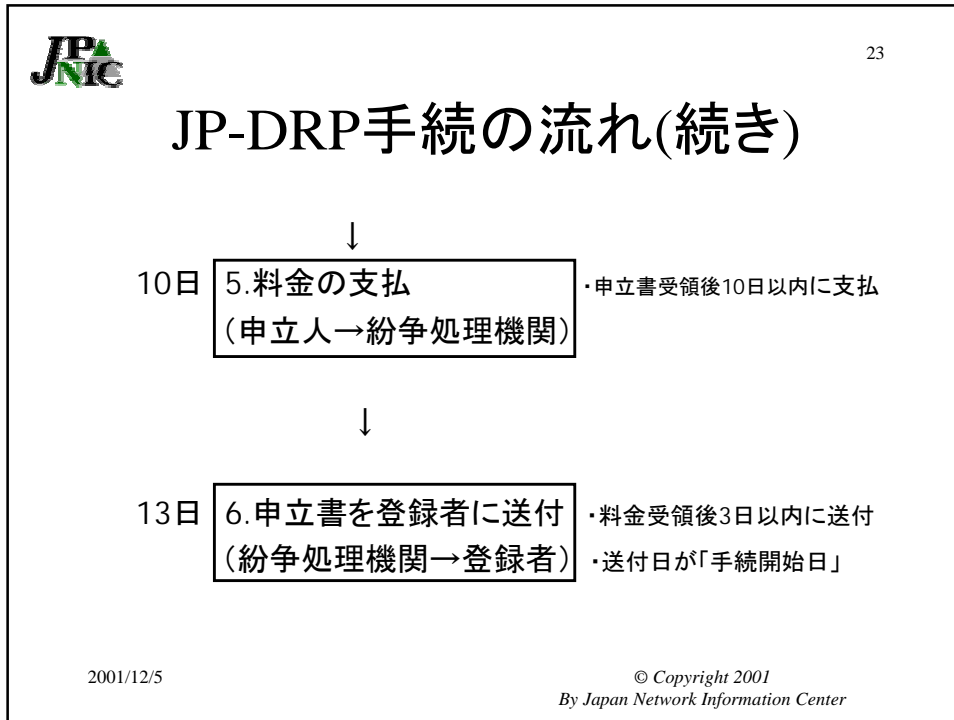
JPNIC

23

JP-DRP手続の流れ(続き)

↓

10日 5.料金の支払 (申立人→紛争処理機関)

・申立書受領後10日以内に支払

↓

13日 6.申立書を登録者に送付 (紛争処理機関→登録者)

・料金受領後3日以内に送付
・送付日が「手続開始日」

2001/12/5

© Copyright 2001
By Japan Network Information Center